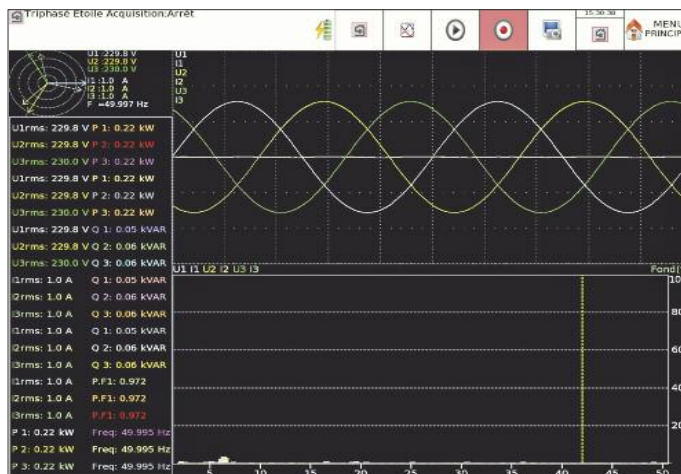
Triphasé Etoile Acquisition:Arrêt

15:30:30

MENU PRINCIP

U1 :229.8 V
U2 :229.8 V
U3 :230.0 V
I1 :1.0 A
I2 :1.0 A
I3 :1.0 A
F =49.997 Hz

U1
I1
U2
I2
U3
I3

U1rms: 229.8 V P 1: 0.22 kW
U2rms: 229.8 V P 2: 0.22 kW
U3rms: 230.0 V P 3: 0.22 kW
U1rms: 229.8 V P 1: 0.22 kW
U2rms: 229.8 V P 2: 0.22 kW
U3rms: 230.0 V P 3: 0.22 kW
U1rms: 229.8 V Q 1: 0.05 kVAR
U2rms: 229.8 V Q 2: 0.06 kVAR
U3rms: 230.0 V Q 3: 0.06 kVAR
I1rms: 1.0 A Q 1: 0.05 kVAR
I2rms: 1.0 A Q 2: 0.06 kVAR
I3rms: 1.0 A Q 3: 0.06 kVAR
I1rms: 1.0 A Q 1: 0.05 kVAR
I2rms: 1.0 A Q 2: 0.06 kVAR
I3rms: 1.0 A Q 3: 0.06 kVAR
I1rms: 1.0 A P.F1: 0.972
I2rms: 1.0 A P.F1: 0.972
I3rms: 1.0 A P.F1: 0.972
P 1: 0.22 kW Freq: 49.995 Hz
P 2: 0.22 kW Freq: 49.995 Hz
P 3: 0.22 kW Freq: 49.995 Hz

U1 I1 U2 I2 U3 I3

Fond[

10
80
60
40
20

5 10 15 20 25 30 35 40 45 50